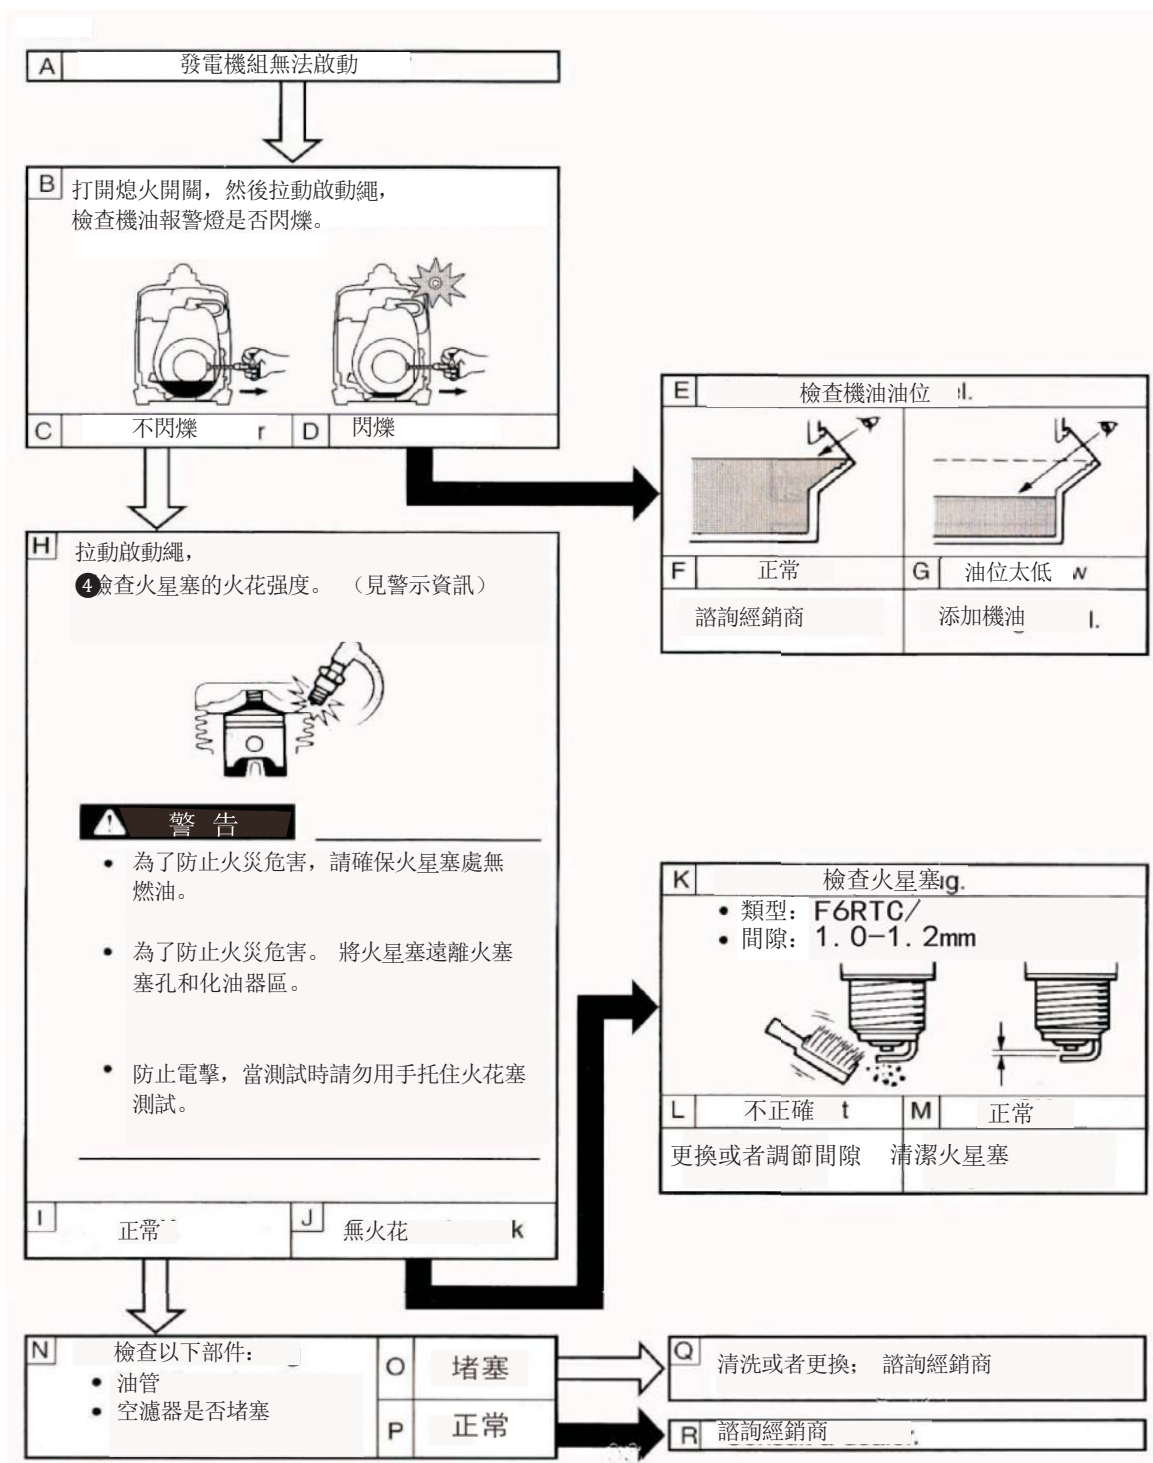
A 發電機組無法啟動

B 打開熄火開關，然後拉動啟動繩，檢查機油報警燈是否閃爍。

C 不閃爍 r

D 閃爍

E 檢查機油油位 l.

F 正常

G 油位太低 w

諮詢經銷商

添加機油 l.

H 拉動啟動繩，
❹檢查火星塞的火花強度。（見警示資訊）

警 告

• 為了防止火災危害，請確保火星塞處無燃油。

• 為了防止火災危害。將火星塞遠離火塞塞孔和化油器區。

• 防止電擊，當測試時請勿用手托住火花塞測試。

I 正常

J 無火花 k

K 檢查火星塞g.
• 類型：F6RTC/
• 間隙：1.0−1.2mm

L 不正確 t

M 正常

更換或者調節間隙

清潔火星塞

N 檢查以下部件：
• 油管
• 空濾器是否堵塞

O 堵塞

P 正常

Q 清洗或者更換；諮詢經銷商

R 諮詢經銷商